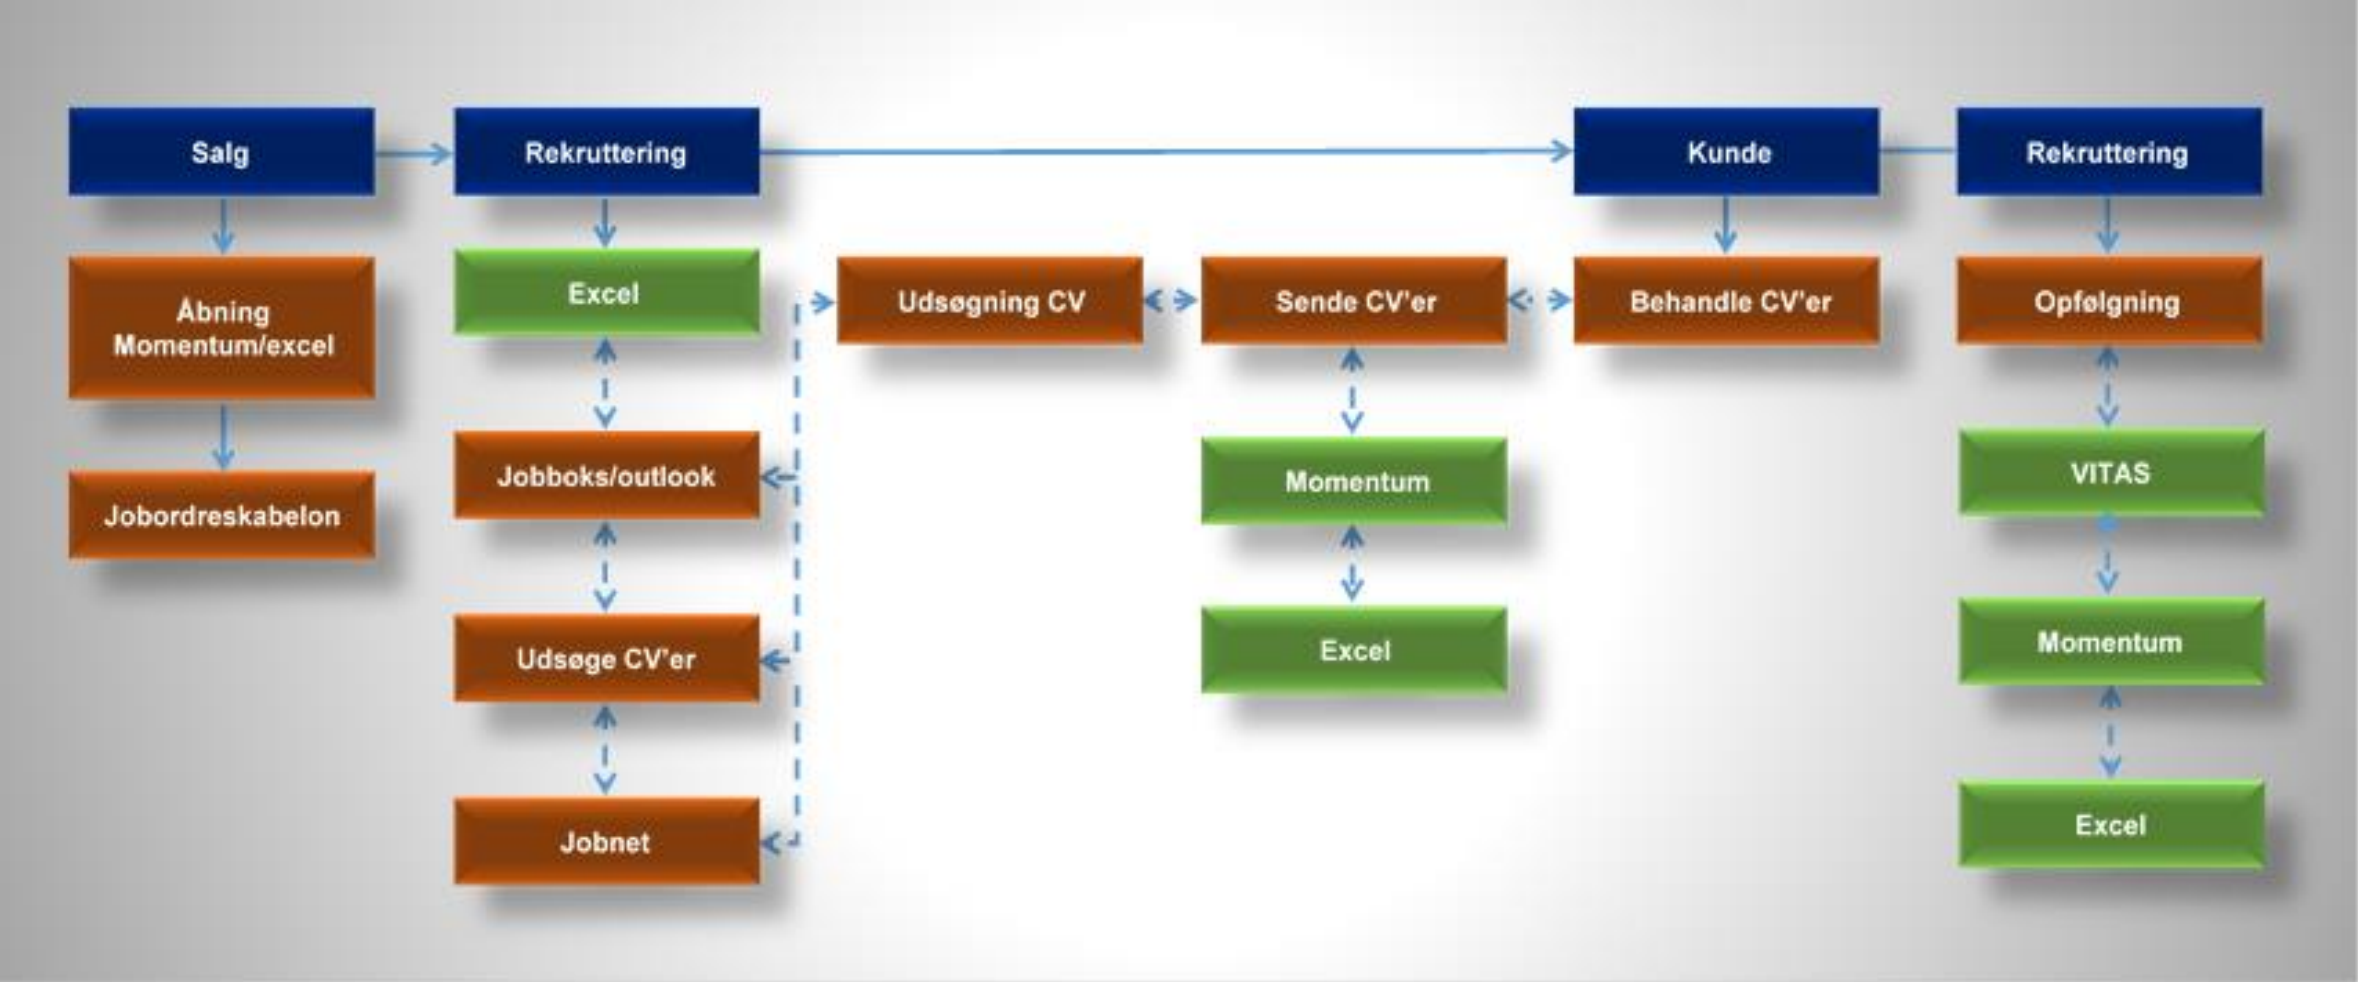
Salg

Åbning Momentum/excel

Jobordreskabelon

Rekruttering

Excel

Jobboks/outlook

Udsøge CV'er

Jobnet

Udsøgning CV

Sende CV'er

Momentum

Excel

Kunde

Behandle CV'er

Rekruttering

Opfølgning

VITAS

Momentum

Excel